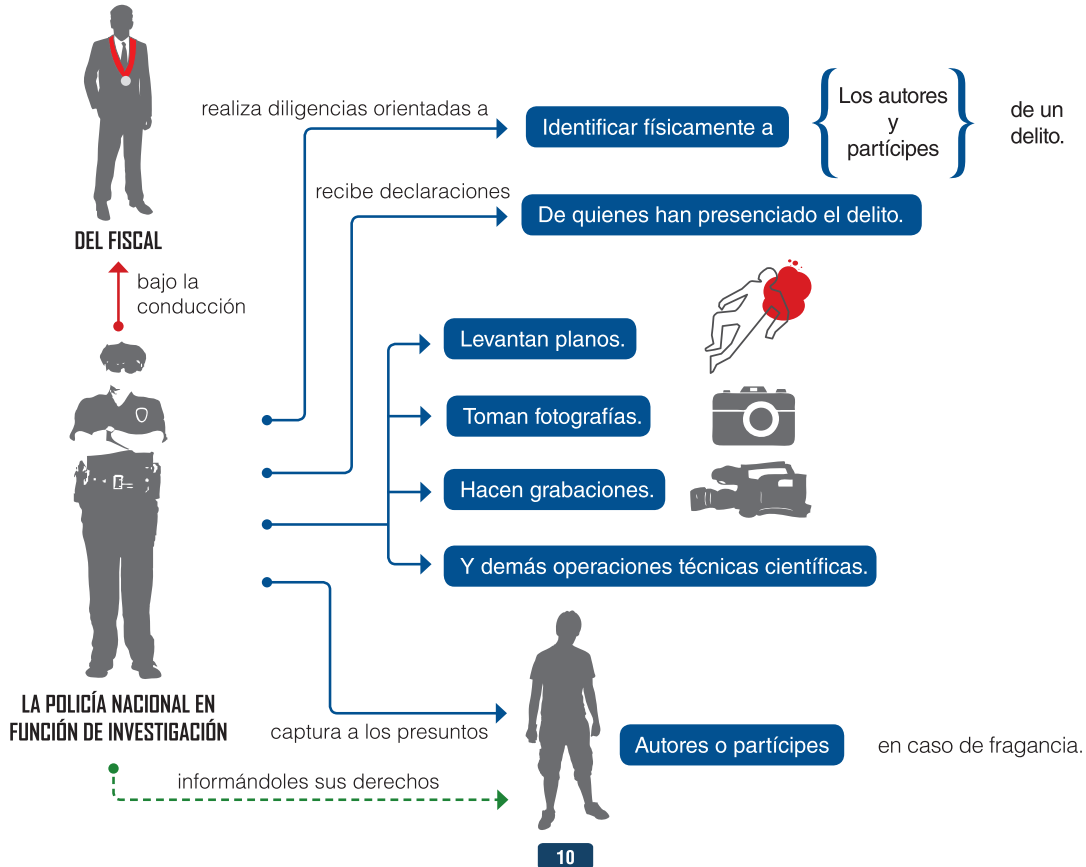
DEL FISCAL

bajo la conducción

realiza diligencias orientadas a

Identificar físicamente a

Los autores
y
partícipes

de un delito.

recibe declaraciones

De quienes han presenciado el delito.

Levantan planos.

Toman fotografías.

Hacen grabaciones.

Y demás operaciones técnicas científicas.

LA POLICÍA NACIONAL EN FUNCIÓN DE INVESTIGACIÓN

captura a los presuntos

Autores o partícipes

en caso de fragancia.

informándoles sus derechos

10